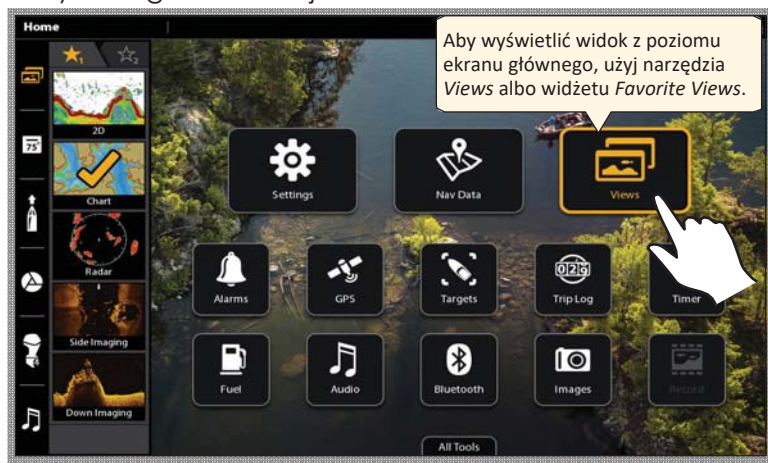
Home

Aby wyświetlić widok z poziomu ekranu głównego, użyj narzędzia *Views* albo widżetu *Favorite Views*.

2D

Chart

Radar

Side Imaging

Down Imaging

75°

Settings

Nav Data

Views

Alarms

GPS

Targets

Trip Log

Timer

Fuel

Audio

Bluetooth

Images

Record

All Tools